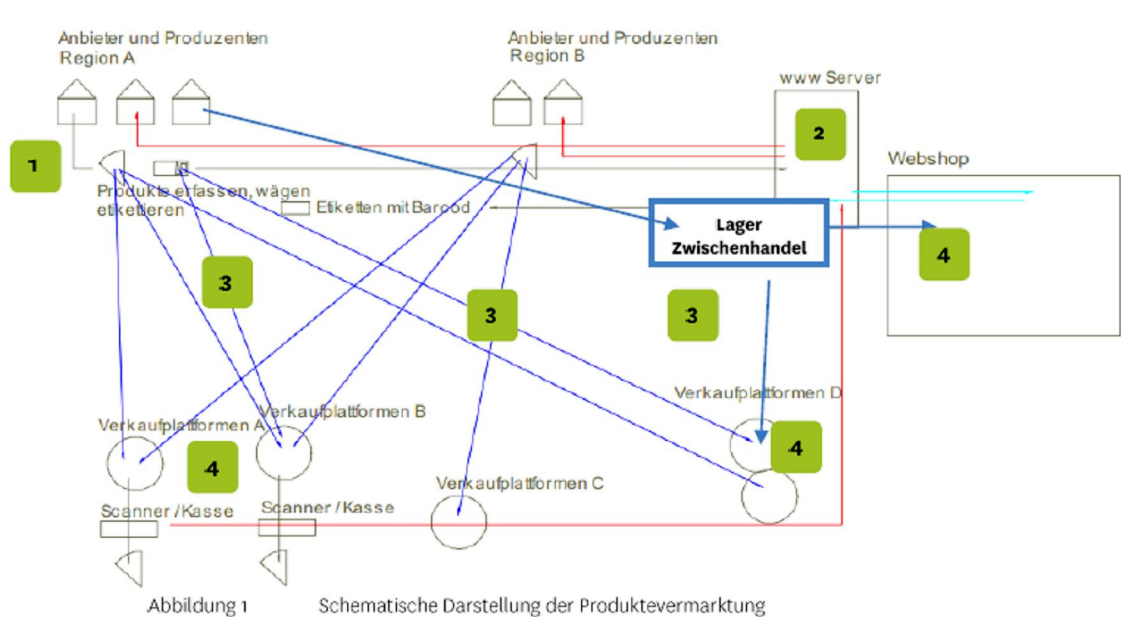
Anbieter und Produzenten
Region A

Anbieter und Produzenten
Region B

www Server

1

2

Webshop

Produkts erfassen, wägen etiketieren

Etiketten mit Barcod

Lager
Zwischenhandel

4

3

3

3

Verkaufplattformen D

Verkaufplattformen A

Verkaufplattformen B

4

4

Verkaufplattformen C

Scanner / Kasse

Scanner / Kasse

Abbildung 1

Schematische Darstellung der Produktevermarktung